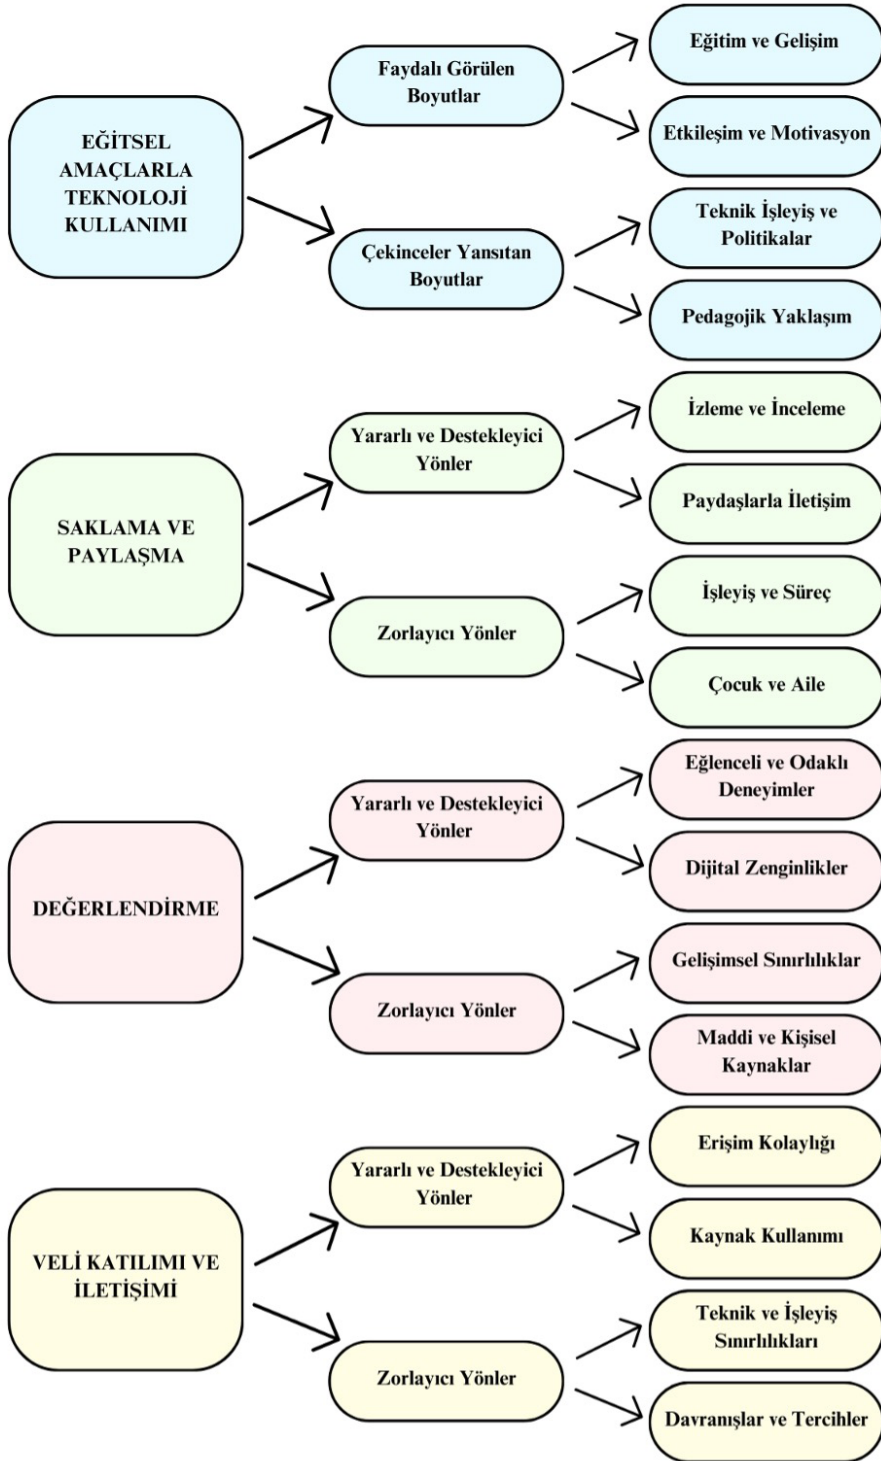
EĞİTSEL AMAÇLARLA TEKNOLOJİ KULLANIMI

Faydalı Görülen Boyutlar

Eğitim ve Gelişim

Etkileşim ve Motivasyon

Çekinceler Yansıtan Boyutlar

Teknik İşleyiş ve Politikalar

Pedagojik Yaklaşım

SAKLAMA VE PAYLAŞMA

Yararlı ve Destekleyici Yönler

İzleme ve İnceleme

Paydaşlarla İletişim

Zorlayıcı Yönler

İşleyiş ve Süreç

Çocuk ve Aile

DEĞERLENDİRME

Yararlı ve Destekleyici Yönler

Eğlenceli ve Odaklı Deneyimler

Dijital Zenginlikler

Zorlayıcı Yönler

Gelişimsel Sınırlılıklar

Maddi ve Kişisel Kaynaklar

VELİ KATILIMI VE İLETİŞİMİ

Yararlı ve Destekleyici Yönler

Erişim Kolaylığı

Kaynak Kullanımı

Zorlayıcı Yönler

Teknik ve İşleyiş Sınırlılıkları

Davranışlar ve Tercihler